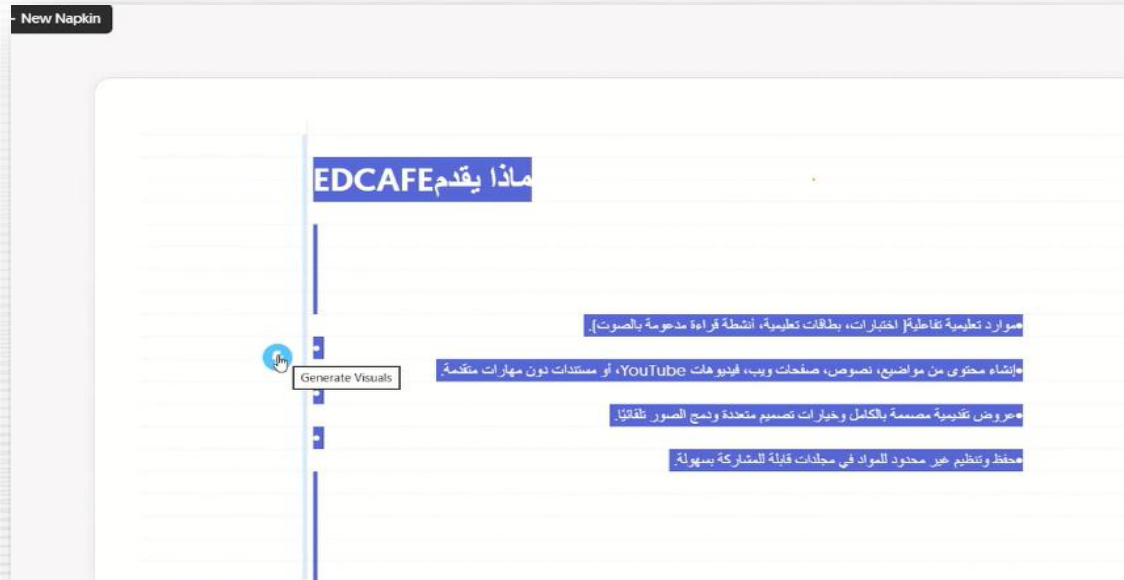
New Napkin

ماذا يقدمEDCAFE

•موارد تعليمية تفاعلية( اختبارات، بطاقات تعليمية، أنشطة قراءة مدعومة بالصوت).

•إنشاء محتوى من مواضيع، نصوص، صفحات ويب، فيديوهات YouTube، أو مستندات دون مهارات متقدمة.

•عروض تقديمية مصممة بالكامل وخيارات تصميم متعددة ودمج الصور تلقائيًا.

•حفظ وتنظيم غير محدود للمواد في مجلدات قابلة للمشاركة بسهولة.

Generate Visuals